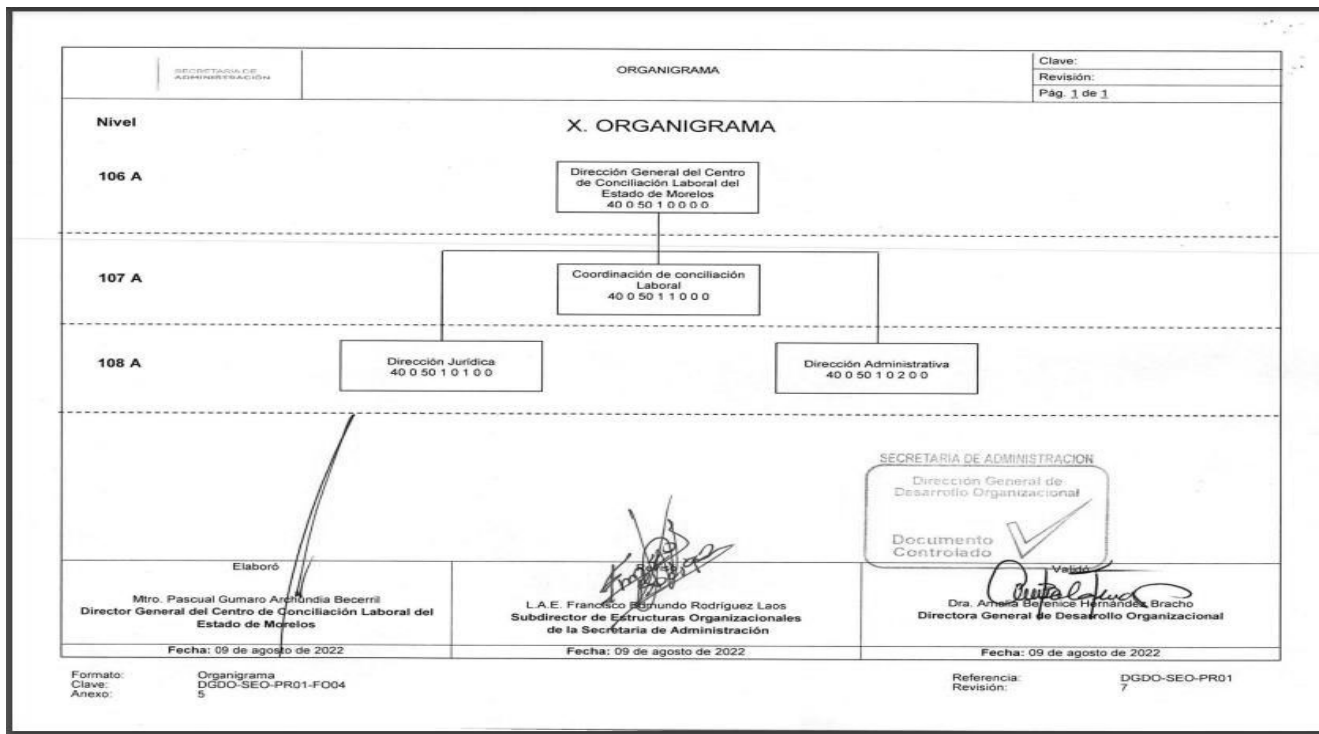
SECRETARÍA DE ADMINISTRACIÓN

ORGANIGRAMA

Clave:
Revisión:
Pág. 1 de 1

Nivel

X. ORGANIGRAMA

106 A

Dirección General del Centro de Conciliación Laboral del Estado de Morelos
40 0 50 1 0 0 0 0

107 A

Coordinación de conciliación Laboral
40 0 50 1 1 0 0 0

108 A

Dirección Jurídica
40 0 50 1 0 1 0 0

Dirección Administrativa
40 0 50 1 0 2 0 0

SECRETARIA DE ADMINISTRACION
Dirección General de Desarrollo Organizacional
Documento Controlado

Elaboró

Mtro. Pascual Gumaro Archundia Becerril
Director General del Centro de Conciliación Laboral del Estado de Morelos

Fecha: 09 de agosto de 2022

Revisó

L.A.E. Francisco Edmundo Rodríguez Laos
Subdirector de Estructuras Organizacionales de la Secretaría de Administración

Fecha: 09 de agosto de 2022

Validó

Dra. Amelia Berenice Hernández Bracho
Directora General de Desarrollo Organizacional

Fecha: 09 de agosto de 2022

Formato: Organigrama
Clave: DGDO-SEO-PR01-FO04
Anexo: 5

Referencia: DGDO-SEO-PR01
Revisión: 7